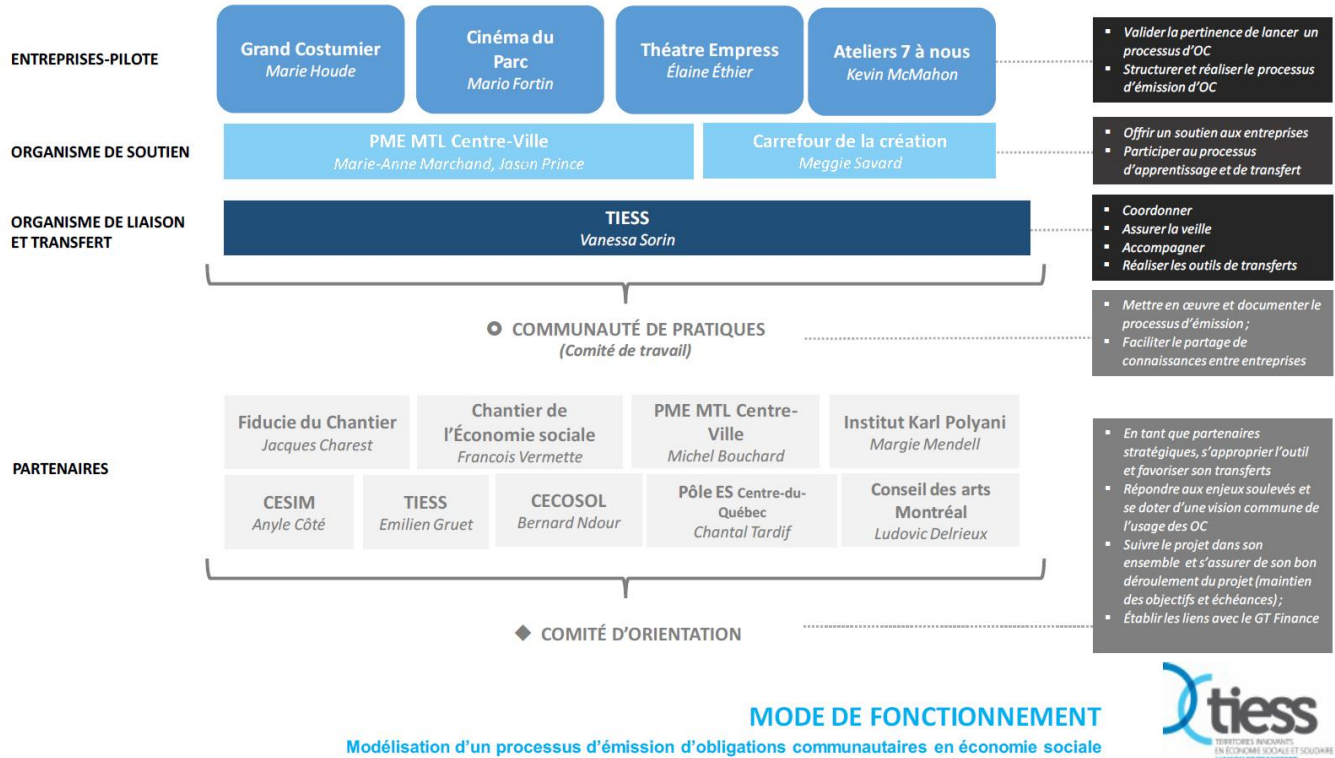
ENTREPRISES-PILOTE

Grand Costumier
Marie Houde

Cinéma du Parc
Mario Fortin

Théatre Empress
Élaine Éthier

Ateliers 7 à nous
Kevin McMahon

- Valider la pertinence de lancer un processus d'OC
- Structurer et réaliser le processus d'émission d'OC

ORGANISME DE SOUTIEN

PME MTL Centre-Ville
Marie-Anne Marchand, Jason Prince

Carrefour de la création
Meggie Savard

- Offrir un soutien aux entreprises
- Participer au processus d'apprentissage et de transfert

ORGANISME DE LIAISON ET TRANSFERT

TIESS
Vanessa Sorin

- Coordonner
- Assurer la veille
- Accompagner
- Réaliser les outils de transferts

COMMUNAUTÉ DE PRATIQUES
(Comité de travail)

- Mettre en œuvre et documenter le processus d'émission ;
- Faciliter le partage de connaissances entre entreprises

PARTENAIRES

Fiducie du Chantier
Jacques Charest

Chantier de l'Économie sociale
Francois Vermette

PME MTL Centre-Ville
Michel Bouchard

Institut Karl Polyani
Margie Mendell

CESIM
Anyle Côté

TIESS
Emilien Gruet

CECOSOL
Bernard Ndour

Pôle ES Centre-du-Québec
Chantal Tardif

Conseil des arts Montréal
Ludovic Delrieux

- En tant que partenaires stratégiques, s'approprier l'outil et favoriser son transferts
- Répondre aux enjeux soulevés et se doter d'une vision commune de l'usage des OC
- Suivre le projet dans son ensemble et s'assurer de son bon déroulement du projet (maintien des objectifs et échéances) ;
- Établir les liens avec le GT Finance

COMITÉ D'ORIENTATION

MODE DE FONCTIONNEMENT
Modélisation d'un processus d'émission d'obligations communautaires en économie sociale

tiess
TERRITOIRES INNOVANTS EN ÉCONOMIE SOCIALE ET SOLIDAIRE